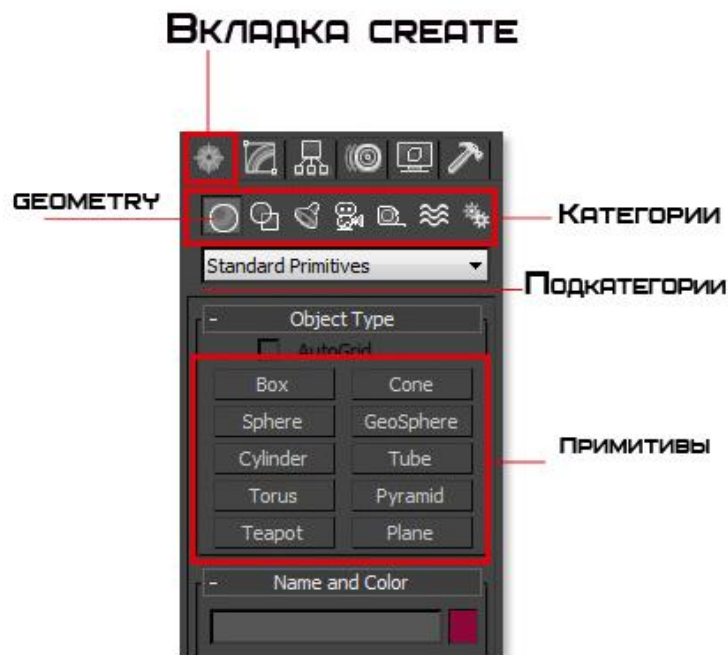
Вкладка CREATE

GEOMETRY

Категории

Standard Primitives

Подкатегории

- Object Type

AutoGrid

| Box | Cone |
|---|---|
| Sphere | GeoSphere |
| Cylinder | Tube |
| Torus | Pyramid |
| Teapot | Plane |

Примитивы

- Name and Color